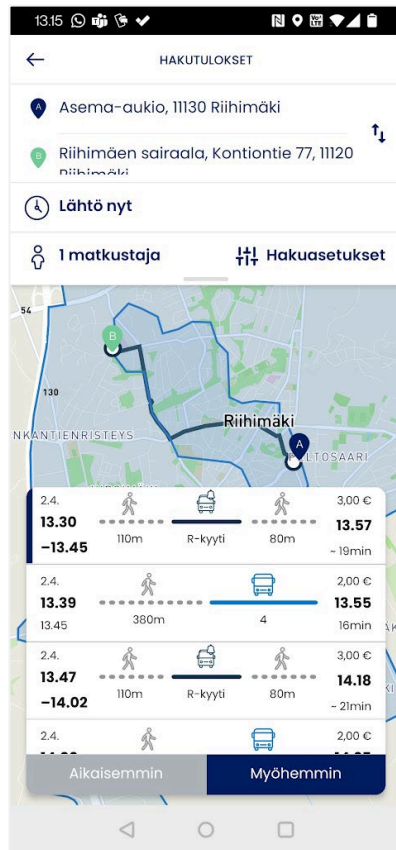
13.15

HAKUTULOKSET

Asema-aukio, 11130 Riihimäki

Riihimäen sairaala, Kontiontie 77, 11120 Riihimäki

Lähtö nyt

1 matkustaja

Hakuasetukset

54

130

NKANTIENRISTEYS

Riihimäki

B

A

ALTOSAARI

2.4.
13.30
–13.45
110m
R-kyyti
80m
3,00 €
13.57
~ 19min

2.4.
13.39
13.45
380m
4
2,00 €
13.55
16min

2.4.
13.47
–14.02
110m
R-kyyti
80m
3,00 €
14.18
~ 21min

2.4.
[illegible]
2,00 €
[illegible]

Aikaisemmin

Myöhemmin